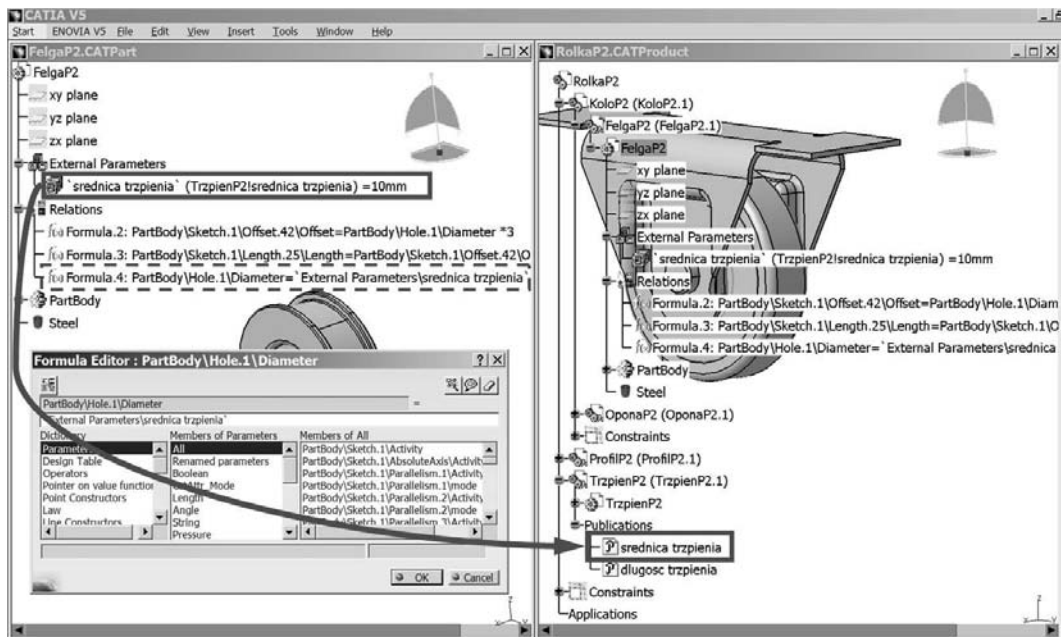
CATIA V5
Start ENOVIA V5 File Edit View Insert Tools Window Help

FelgaP2.CATPart
FelgaP2
xy plane
yz plane
zx plane
External Parameters
`srednica trzpienia` (TrzpienP2!srednica trzpienia) =10mm
Relations
Formula.2: PartBody\Sketch.1\Offset.42\Offset=PartBody\Hole.1\Diameter *3
Formula.3: PartBody\Sketch.1\Length.25\Length=PartBody\Sketch.1\Offset.42\O
Formula.4: PartBody\Hole.1\Diameter=`External Parameters\srednica trzpienia`
PartBody
Steel

Formula Editor : PartBody\Hole.1\Diameter
PartBody\Hole.1\Diameter =
`External Parameters\srednica trzpienia`
Dictionary
Parameters
Design Table
Operators
Pointer on value function
Point Constructors
Law
Line Constructors
Members of Parameters
All
Renamed parameters
Boolean
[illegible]Attr_Mode
Length
Angle
String
Pressure
Members of All
PartBody\Sketch.1\Activity
PartBody\Sketch.1\AbsoluteAxis\Activity
PartBody\Sketch.1\Parallelism.1\Activity
PartBody\Sketch.1\Parallelism.1\mode
PartBody\Sketch.1\Parallelism.2\Activity
PartBody\Sketch.1\Parallelism.2\mode
PartBody\Sketch.1\Parallelism.3\Activity
OK Cancel

RolkaP2.CATProduct
RolkaP2
KoloP2 (KoloP2.1)
FelgaP2 (FelgaP2.1)
FelgaP2
xy plane
yz plane
zx plane
External Parameters
`srednica trzpienia` (TrzpienP2!srednica trzpienia) =10mm
Relations
Formula.2: PartBody\Sketch.1\Offset.42\Offset=PartBody\Hole.1\Diam
Formula.3: PartBody\Sketch.1\Length.25\Length=PartBody\Sketch.1\O
Formula.4: PartBody\Hole.1\Diameter=`External Parameters\srednica
PartBody
Steel
OponaP2 (OponaP2.1)
Constraints
ProfilP2 (ProfilP2.1)
TrzpienP2 (TrzpienP2.1)
TrzpienP2
Publications
srednica trzpienia
dlugosc trzpienia
Constraints
Applications